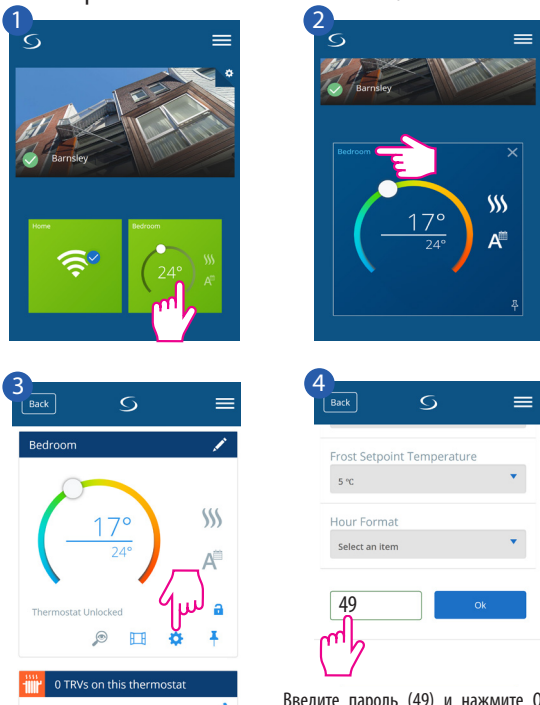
1

Barnsley

Home

Bedroom

24°

2

Barnsley

Bedroom

17°

24°

3

Back

Bedroom

17°

24°

Thermostat Unlocked

0 TRVs on this thermostat

4

Back

Frost Setpoint Temperature

5 °C

Hour Format

Select an item

49

Ok

Введите пароль (49) и нажмите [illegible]